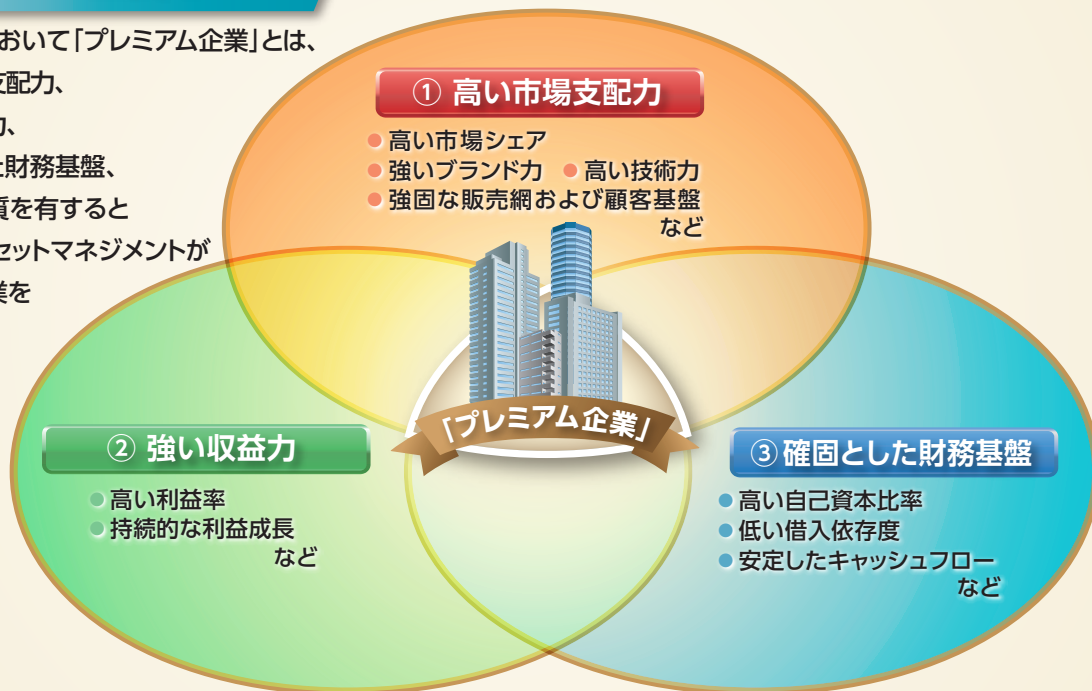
おいて「プレミアム企業」とは、
支配力、
力、
た財務基盤、
質を有すると
セットマネジメントが
業を

① 高い市場支配力

● 高い市場シェア
● 強いブランド力 ● 高い技術力
● 強固な販売網および顧客基盤
など

「プレミアム企業」

② 強い収益力

● 高い利益率
● 持続的な利益成長
など

③ 確固とした財務基盤

● 高い自己資本比率
● 低い借入依存度
● 安定したキャッシュフロー
など